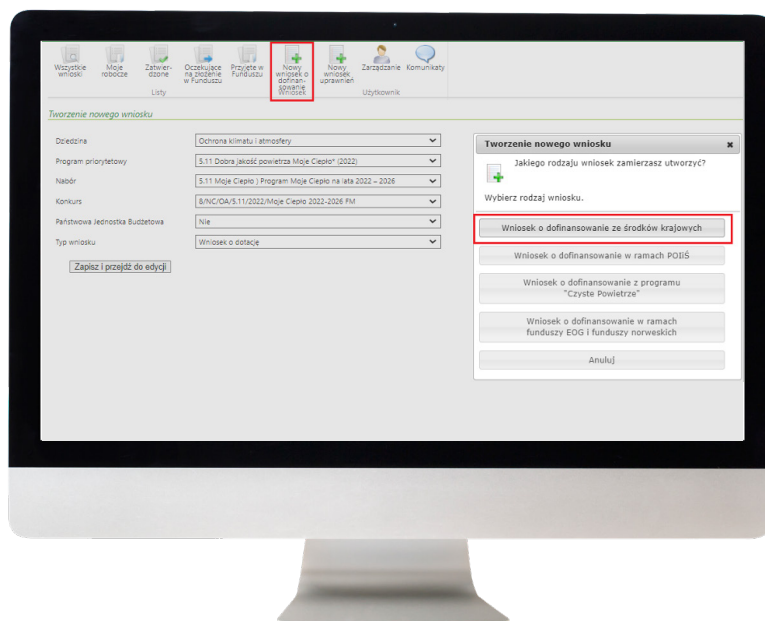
Wszystkie wnioski | Moje robocze | Zatwierdzone | Oczekujące na złożenie w Funduszu | Przyjęte w Funduszu | Nowy wniosek o dofinansowanie | Nowy wniosek uprawnień | Zarządzanie | Komunikaty

Listy | Wniosek | Użytkownik

Tworzenie nowego wniosku

Dziedzina: Ochrona klimatu i atmosfery
Program priorytetowy: 5.11 Dobra jakość powietrza Moje Ciepło* (2022)
Nabór: 5.11 Moje Ciepło ) Program Moje Ciepło na lata 2022 – 2026
Konkurs: B/NC/OA/5.11/2022/Moje Ciepło 2022-2026 FM
Państwowa Jednostka Budżetowa: Nie
Typ wniosku: Wniosek o dotację

Zapisz i przejdź do edycji

Tworzenie nowego wniosku

Jakiego rodzaju wniosek zamierzasz utworzyć?

Wybierz rodzaj wniosku.

Wniosek o dofinansowanie ze środków krajowych

Wniosek o dofinansowanie w ramach POIiŚ

Wniosek o dofinansowanie z programu "Czyste Powietrze"

Wniosek o dofinansowanie w ramach funduszy EOG i funduszy norweskich

Anuluj